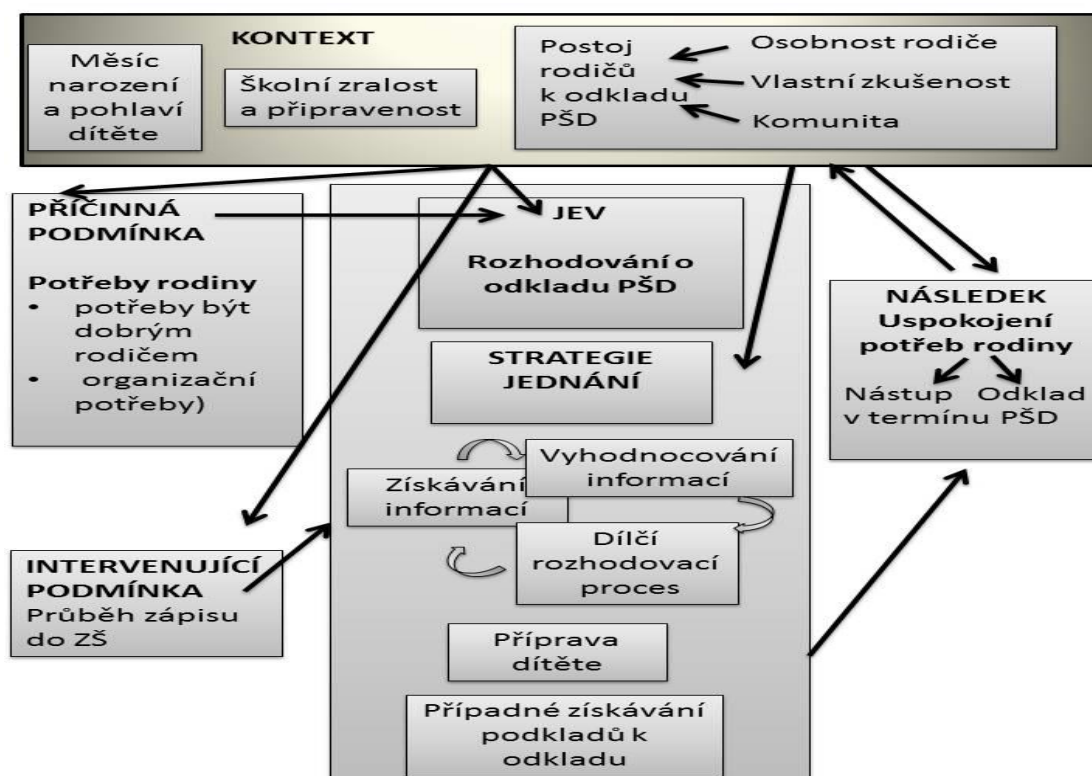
KONTEXT

Měsíc narození a pohlaví dítěte

Školní zralost a připravenost

Postoj rodičů k odkladu PŠD

Osobnost rodiče

Vlastní zkušenost

Komunita

PŘÍČINNÁ PODMÍNKA

Potřeby rodiny
• potřeby být dobrým rodičem
• organizační potřeby)

JEV

Rozhodování o odkladu PŠD

STRATEGIE JEDNÁNÍ

Vyhodnocování informací

Získávání informací

Dílčí rozhodovací proces

Příprava dítěte

Případné získávání podkladů k odkladu

NÁSLEDEK
Uspokojení potřeb rodiny

Nástup v termínu

Odklad PŠD

INTERVENUJÍCÍ PODMÍNKA
Průběh zápisu do ZŠ